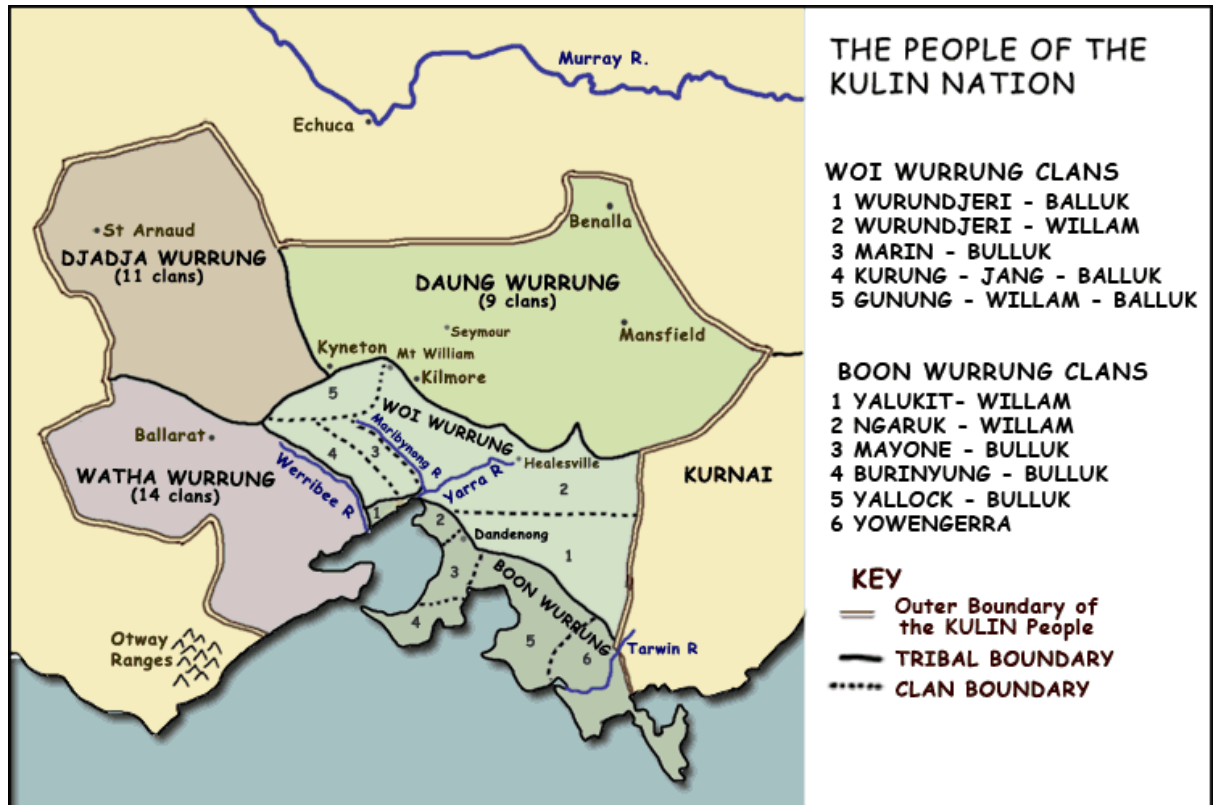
THE PEOPLE OF THE KULIN NATION

WOI WURRUNG CLANS
1 WURUNDJERI - BALLUK
2 WURUNDJERI - WILLAM
3 MARIN - BULLUK
4 KURUNG - JANG - BALLUK
5 GUNUNG - WILLAM - BALLUK

BOON WURRUNG CLANS
1 YALUKIT- WILLAM
2 NGARUK - WILLAM
3 MAYONE - BULLUK
4 BURINYUNG - BULLUK
5 YALLOCK - BULLUK
6 YOWENGERRA

KEY
Outer Boundary of the KULIN People
TRIBAL BOUNDARY
CLAN BOUNDARY

Murray R.
Echuca
St Arnaud
DJADJA WURRUNG (11 clans)
Benalla
DAUNG WURRUNG (9 clans)
Seymour
Mansfield
Kyneton
Mt William
Kilmore
5
WOI WURRUNG
Maribynong R
4
3
Ballarat
WATHA WURRUNG (14 clans)
Werribee R
Healesville
Yarra R
2
KURNAI
1
2
Dandenong
1
3
BOON WURRUNG
4
5
6
Tarwin R
Otway Ranges